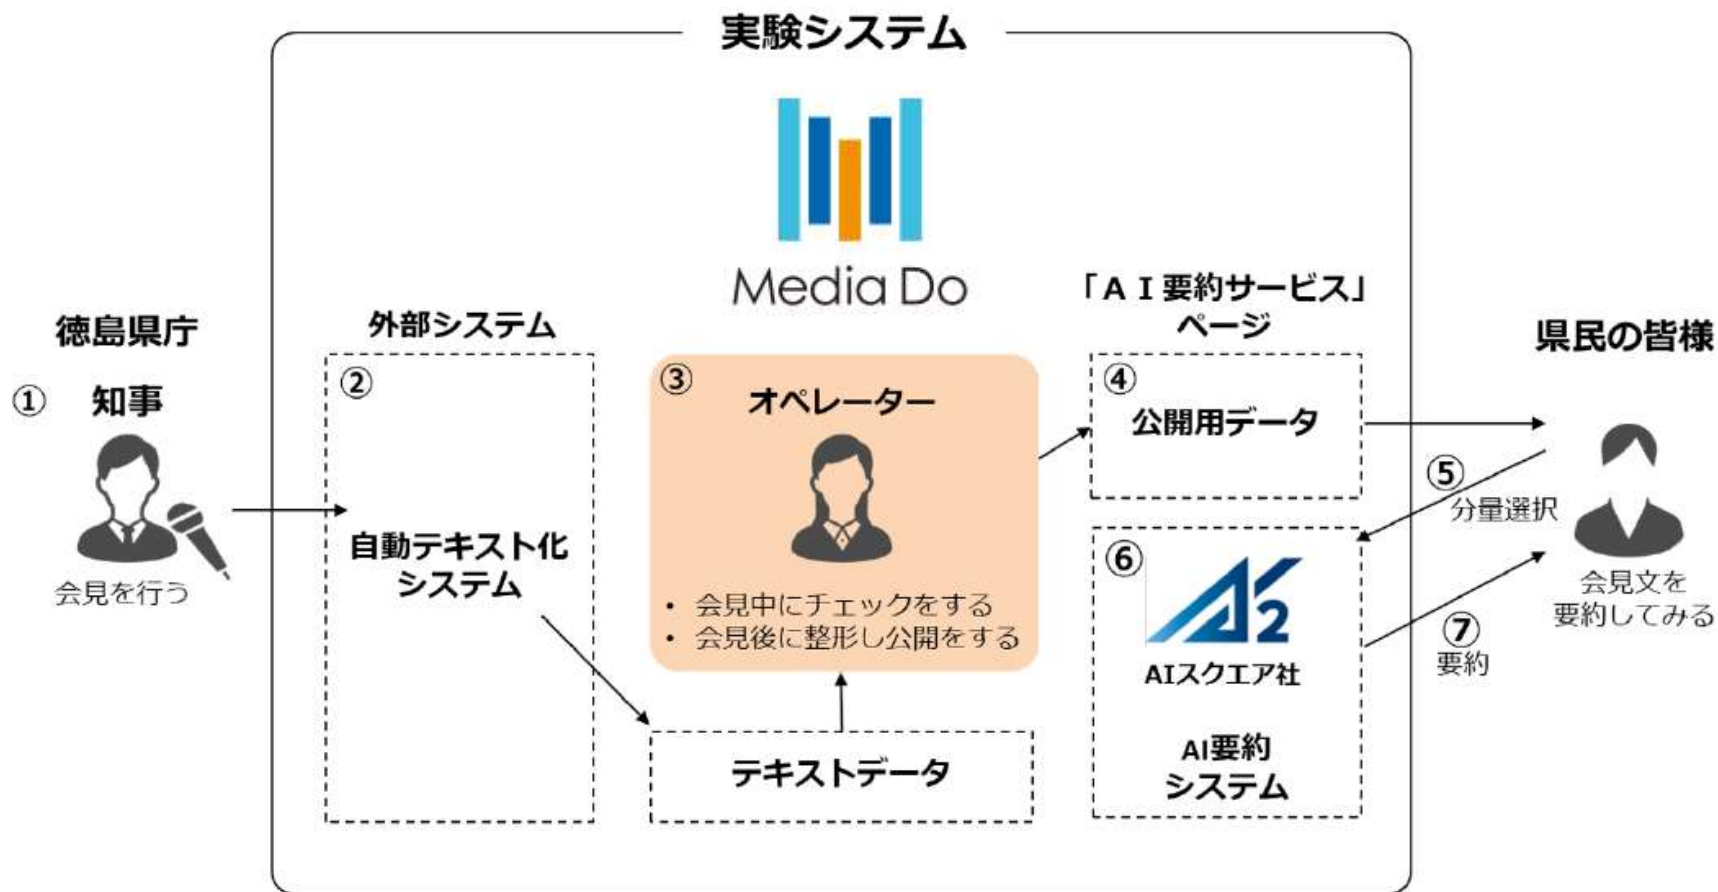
実験システム

徳島県庁

① 知事

会見を行う

外部システム

②

自動テキスト化システム

Media Do

③

オペレーター

• 会見中にチェックをする
• 会見後に整形し公開をする

テキストデータ

「ＡＩ要約サービス」ページ

④

公開用データ

⑥

AIスクエア社

AI要約システム

県民の皆様

⑤ 分量選択

⑦ 要約

会見文を要約してみる